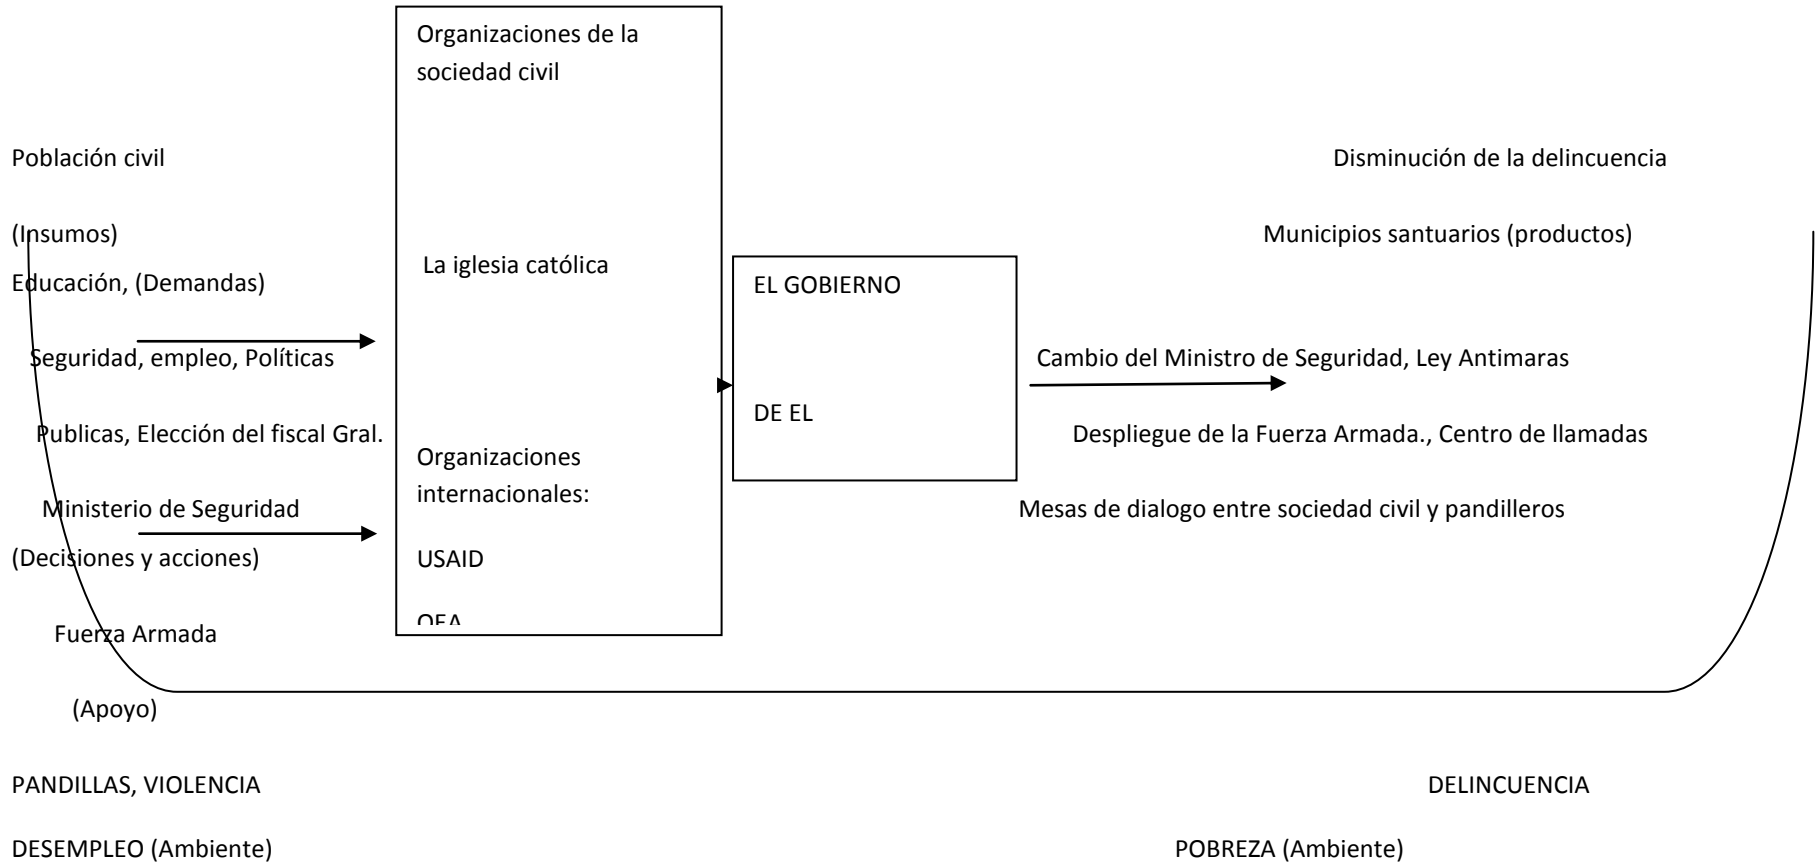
Organizaciones de la sociedad civil

La iglesia católica

Organizaciones internacionales:

USAID

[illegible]

Población civil

(Insumos)

Educación, (Demandas)

Seguridad, empleo, Políticas

Publicas, Elección del fiscal Gral.

Ministerio de Seguridad

(Decisiones y acciones)

Fuerza Armada

(Apoyo)

EL GOBIERNO

DE EL

Disminución de la delincuencia

Municipios santuarios (productos)

Cambio del Ministro de Seguridad, Ley Antimaras

Despliegue de la Fuerza Armada., Centro de llamadas

Mesas de dialogo entre sociedad civil y pandilleros

PANDILLAS, VIOLENCIA

DESEMPLEO (Ambiente)

DELINCUENCIA

POBREZA (Ambiente)